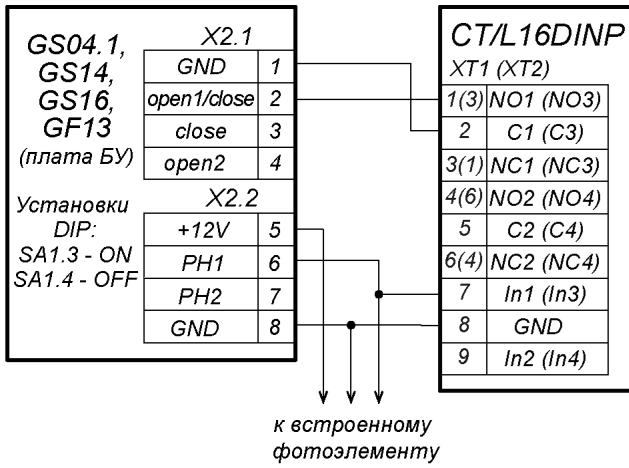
GS04.1, GS14, GS16, GF13 (плата БУ)

X2.1

| GND | 1 |
|---|---|
| open1/close | 2 |
| close | 3 |
| open2 | 4 |

Установки DIP: SA1.3 - ON SA1.4 - OFF

X2.2

| +12V | 5 |
|---|---|
| PH1 | 6 |
| PH2 | 7 |
| GND | 8 |

CT/L16DINP

XT1 (XT2)

| 1(3) | NO1 (NO3) |
|---|---|
| 2 | C1 (C3) |
| 3(1) | NC1 (NC3) |
| 4(6) | NO2 (NO4) |
| 5 | C2 (C4) |
| 6(4) | NC2 (NC4) |
| 7 | In1 (In3) |
| 8 | GND |
| 9 | In2 (In4) |

к встроенному фотоэлементу